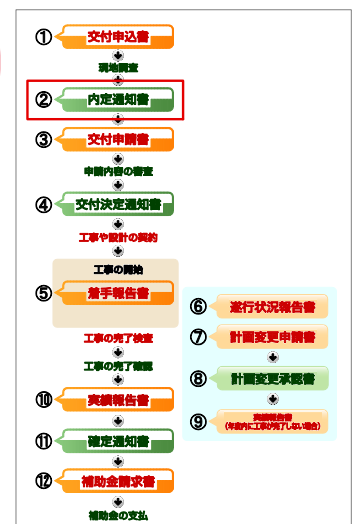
①交付申込書

現地調査

②内定通知書

③交付申請書

申請内容の審査

④交付決定通知書

工事や設計の契約

工事の開始

⑤着手報告書

工事の完了検査

工事の完了確認

⑩実績報告書

⑪確定通知書

⑫補助金請求書

補助金の支払

⑥進行状況報告書

⑦計画変更申請書

⑧計画変更承認書

⑨実績報告書 (年度内に工事が完了しない場合)